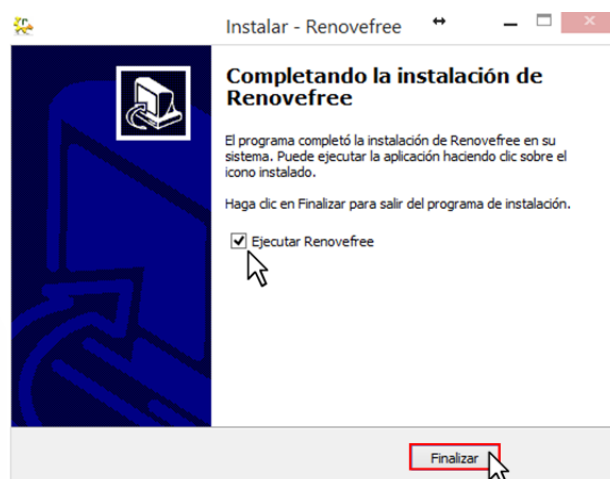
Instalar - Renovefree

Completando la instalación de Renovefree

El programa completó la instalación de Renovefree en su sistema. Puede ejecutar la aplicación haciendo clic sobre el icono instalado.

Haga clic en Finalizar para salir del programa de instalación.

Ejecutar Renovefree

Finalizar